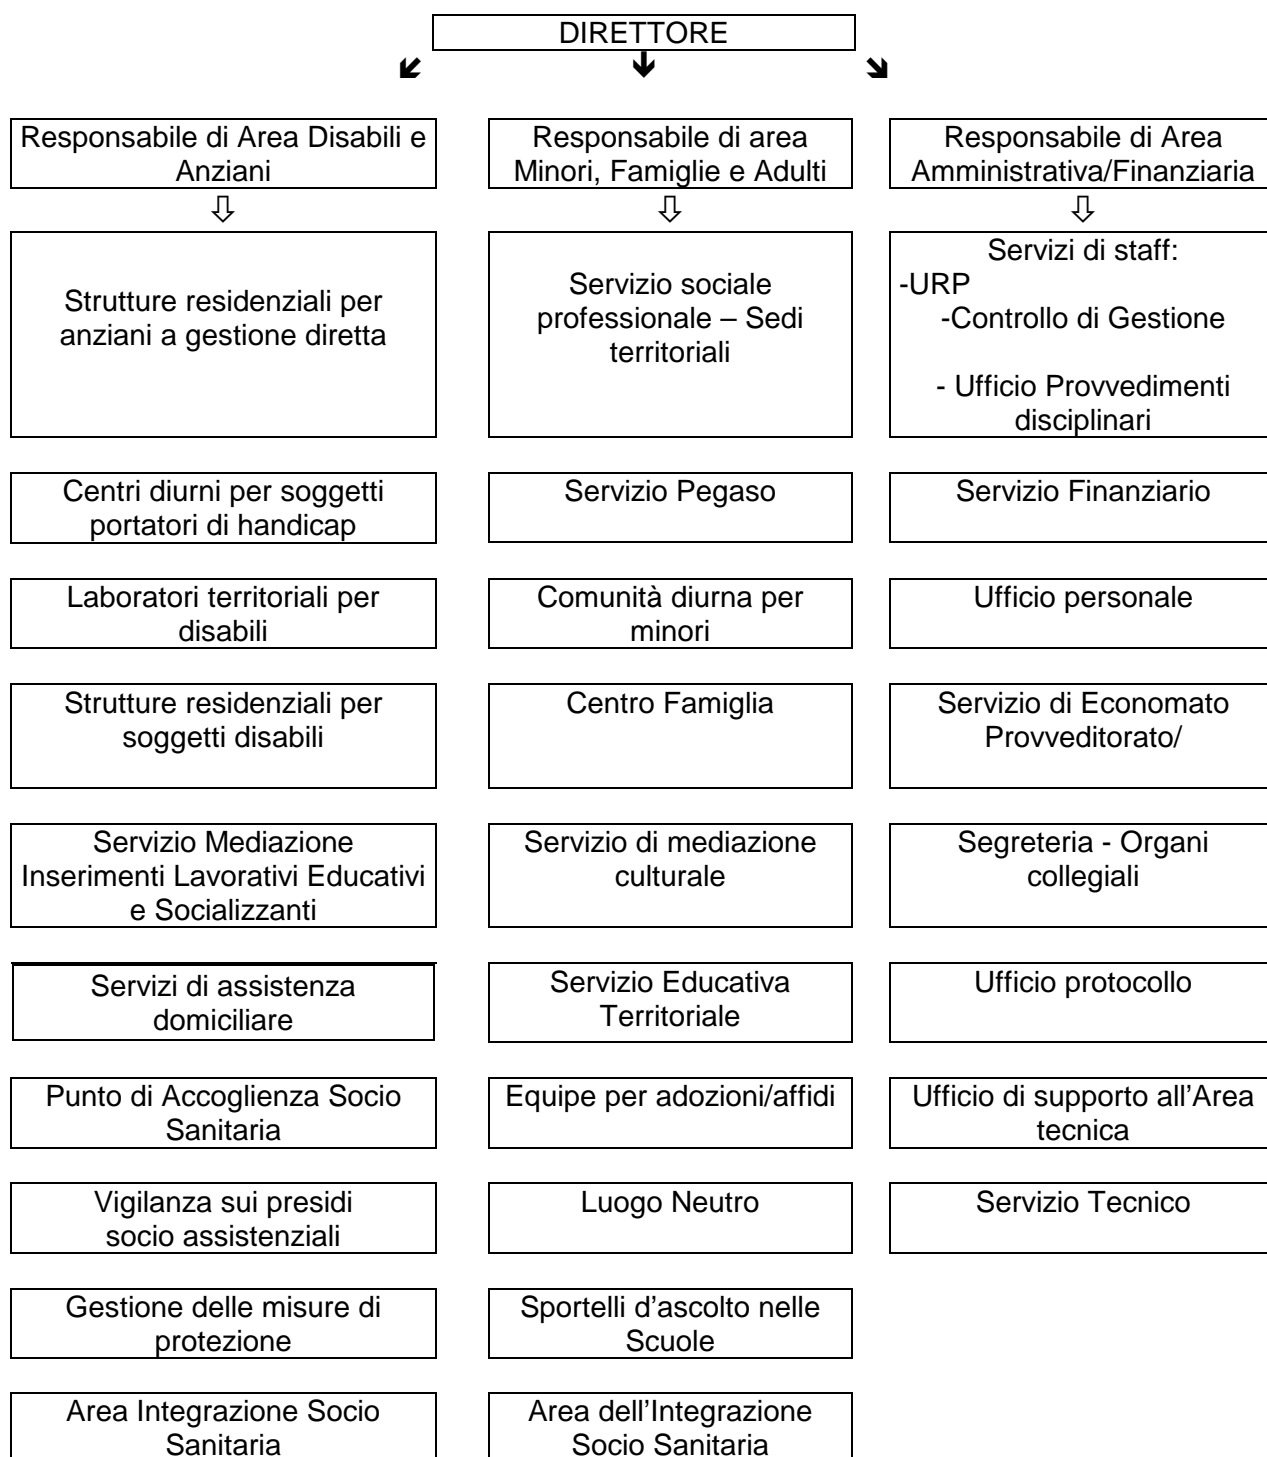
DIRETTORE

Responsabile di Area Disabili e Anziani

Strutture residenziali per anziani a gestione diretta

Centri diurni per soggetti portatori di handicap

Laboratori territoriali per disabili

Strutture residenziali per soggetti disabili

Servizio Mediazione Inserimenti Lavorativi Educativi e Socializzanti

Servizi di assistenza domiciliare

Punto di Accoglienza Socio Sanitaria

Vigilanza sui presidi socio assistenziali

Gestione delle misure di protezione

Area Integrazione Socio Sanitaria

Responsabile di area Minori, Famiglie e Adulti

Servizio sociale professionale – Sedi territoriali

Servizio Pegaso

Comunità diurna per minori

Centro Famiglia

Servizio di mediazione culturale

Servizio Educativa Territoriale

Equipe per adozioni/affidi

Luogo Neutro

Sportelli d'ascolto nelle Scuole

Area dell'Integrazione Socio Sanitaria

Responsabile di Area Amministrativa/Finanziaria

Servizi di staff:
-URP
-Controllo di Gestione
- Ufficio Provvedimenti disciplinari

Servizio Finanziario

Ufficio personale

Servizio di Economato Provveditorato/

Segreteria - Organi collegiali

Ufficio protocollo

Ufficio di supporto all'Area tecnica

Servizio Tecnico